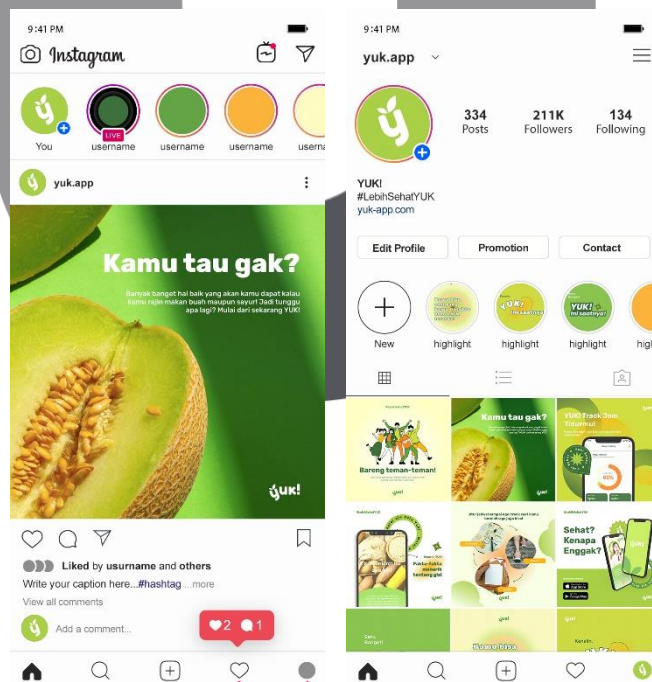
9:41 PM

Instagram

You
LIVE
username
username
username
userna

yuk.app

Kamu tau gak?

Banyak banget hal baik yang akan kamu dapat kalau kamu rajin makan buah maupun sayur! Jadi tunggu apa lagi? Mulai dari sekarang YUK!

yuk!

Liked by usurname and others
Write your caption here...#hashtag ...more
View all comments
Add a comment...
2 1

9:41 PM

yuk.app

334
Posts
211K
Followers
134
Following

YUK!
#LebihSehatYUK
yuk-app.com

Edit Profile
Promotion
Contact

New
highlight
highlight
highlight
high

Bareng teman-teman!
Kamu tau gak?
YUK! Track 3am Tidurmu!
Sehat? Kenapa Enggak?
Fakta-fakta menarik tentang gizi!